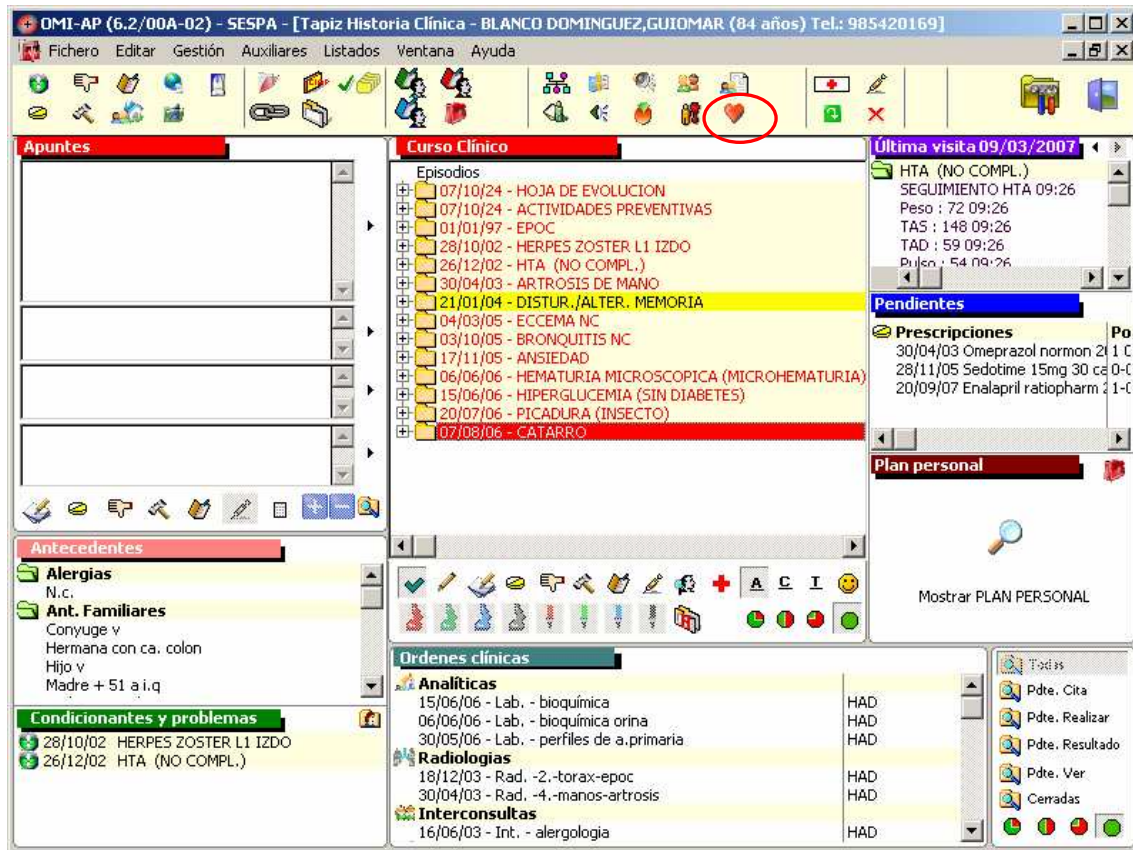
OMI-AP (6.2/00A-02) - SESPA - [Tapiz Historia Clínica - BLANCO DOMINGUEZ,GUIOMAR (84 años) Tel.: 985420169]

Fichero Editar Gestión Auxiliares Listados Ventana Ayuda

Apuntes

Curso Clínico

Episodios
07/10/24 - HOJA DE EVOLUCION
07/10/24 - ACTIVIDADES PREVENTIVAS
01/01/97 - EPOC
28/10/02 - HERPES ZOSTER L1 IZDO
26/12/02 - HTA (NO COMPL.)
30/04/03 - ARTROSIS DE MANO
21/01/04 - DISTUR./ALTER. MEMORIA
04/03/05 - ECCEMA NC
03/10/05 - BRONQUITIS NC
17/11/05 - ANSIEDAD
06/06/06 - HEMATURIA MICROSCOPICA (MICROHEMATURIA)
15/06/06 - HIPERGLUCEMIA (SIN DIABETES)
20/07/06 - PICADURA (INSECTO)
07/08/06 - CATARRO

Última visita 09/03/2007

HTA (NO COMPL.)
SEGUIMIENTO HTA 09:26
Peso : 72 09:26
TAS : 148 09:26
TAD : 59 09:26
Pulso : 54 09:26

Pendientes

Prescripciones
30/04/03 Omeprazol normon 2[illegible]
28/11/05 Sedotime 15mg 30 c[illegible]
20/09/07 Enalapril ratiopharm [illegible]

Plan personal

Mostrar PLAN PERSONAL

Antecedentes

Alergias
N.c.
Ant. Familiares
Conyuge v
Hermana con ca. colon
Hijo v
Madre + 51 a i.q

Condicionantes y problemas
28/10/02 HERPES ZOSTER L1 IZDO
26/12/02 HTA (NO COMPL.)

A C I

Ordenes clínicas

Analíticas
15/06/06 - Lab. - bioquímica | HAD
06/06/06 - Lab. - bioquímica orina | HAD
30/05/06 - Lab. - perfiles de a.primaria | HAD
Radiologias
18/12/03 - Rad. -2.-torax-epoc | HAD
30/04/03 - Rad. -4.-manos-artrosis | HAD
Interconsultas
16/06/03 - Int. - alergologia | HAD

Todas
Pdte. Cita
Pdte. Realizar
Pdte. Resultado
Pdte. Ver
Cerradas